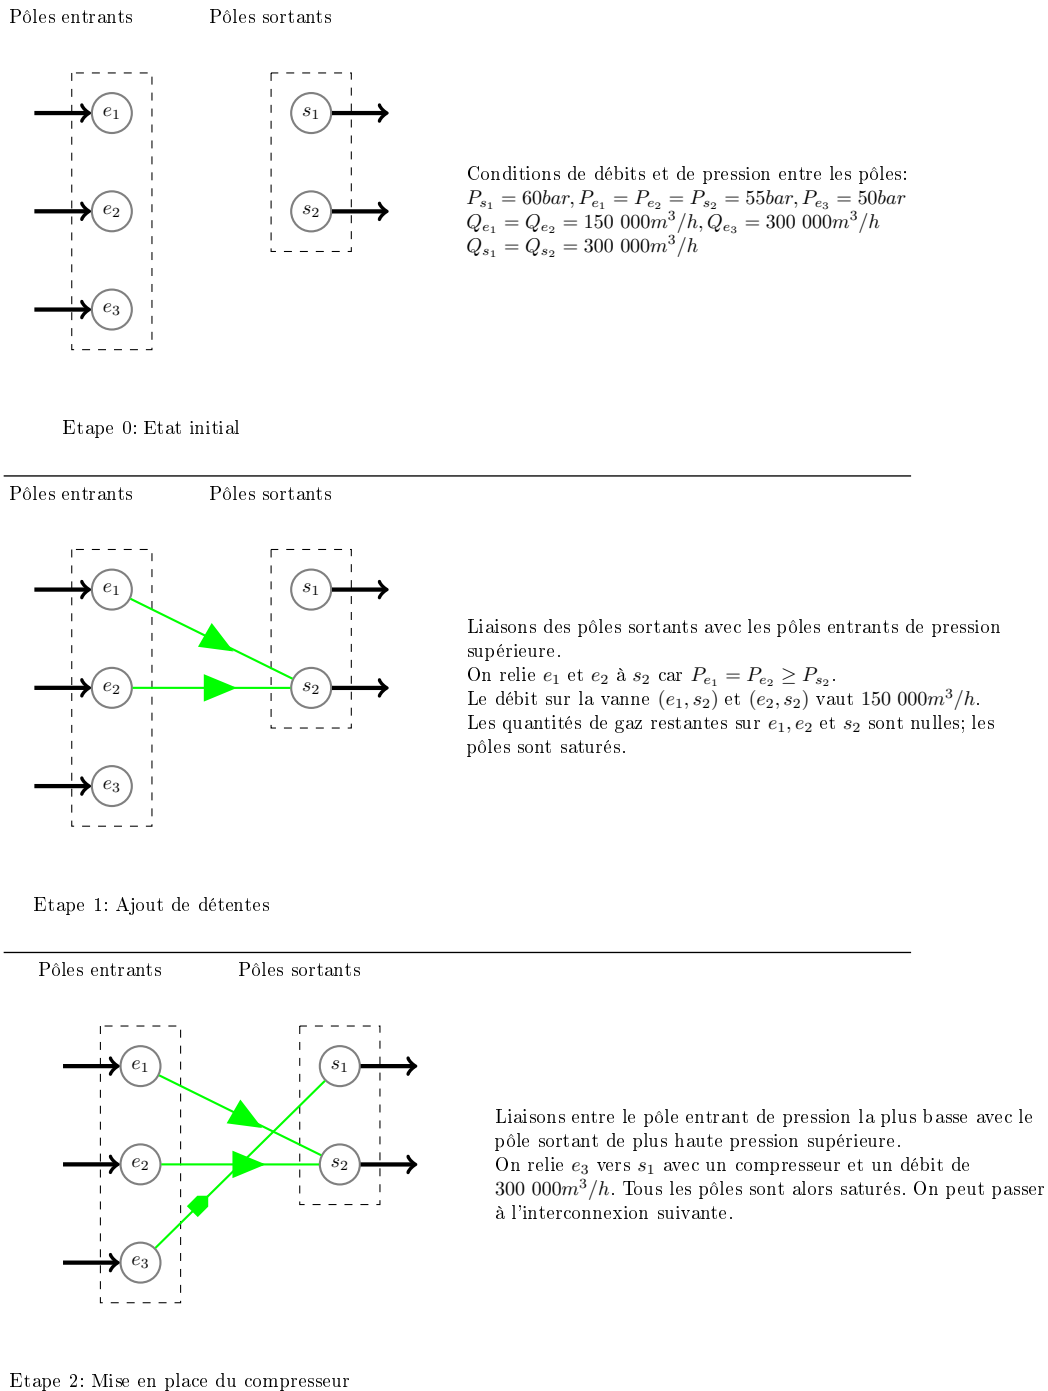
Pôles entrants Pôles sortants

$e_1$ $e_2$ $e_3$ $s_1$ $s_2$

Conditions de débits et de pression entre les pôles:
$P_{s_1} = 60bar, P_{e_1} = P_{e_2} = P_{s_2} = 55bar, P_{e_3} = 50bar$
$Q_{e_1} = Q_{e_2} = 150\ 000m^3/h, Q_{e_3} = 300\ 000m^3/h$
$Q_{s_1} = Q_{s_2} = 300\ 000m^3/h$

Etape 0: Etat initial

Pôles entrants Pôles sortants

$e_1$ $e_2$ $e_3$ $s_1$ $s_2$

Liaisons des pôles sortants avec les pôles entrants de pression supérieure.
On relie $e_1$ et $e_2$ à $s_2$ car $P_{e_1} = P_{e_2} \geq P_{s_2}$.
Le débit sur la vanne $(e_1, s_2)$ et $(e_2, s_2)$ vaut $150\ 000m^3/h$.
Les quantités de gaz restantes sur $e_1, e_2$ et $s_2$ sont nulles; les pôles sont saturés.

Etape 1: Ajout de détentes

Pôles entrants Pôles sortants

$e_1$ $e_2$ $e_3$ $s_1$ $s_2$

Liaisons entre le pôle entrant de pression la plus basse avec le pôle sortant de plus haute pression supérieure.
On relie $e_3$ vers $s_1$ avec un compresseur et un débit de $300\ 000m^3/h$. Tous les pôles sont alors saturés. On peut passer à l'interconnexion suivante.

Etape 2: Mise en place du compresseur